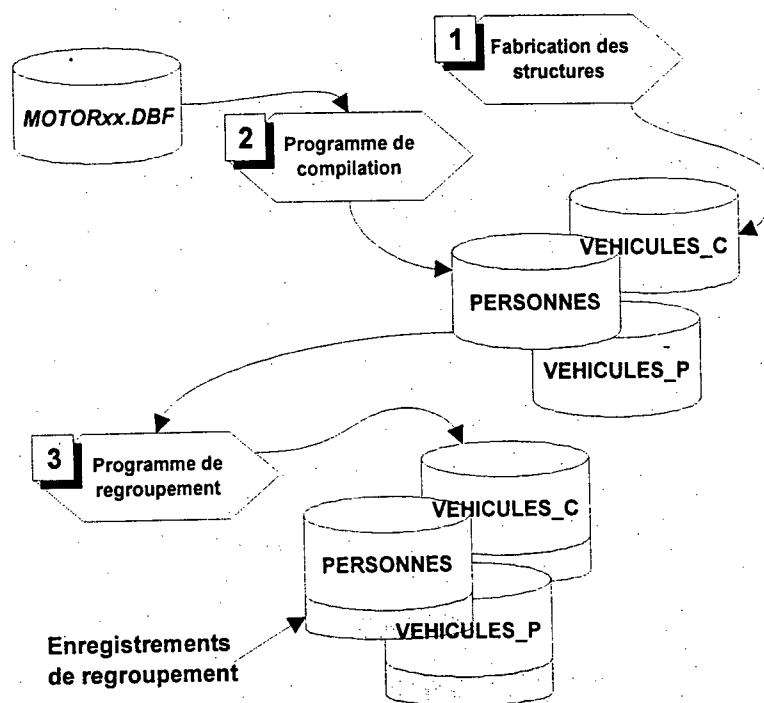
1 Fabrication des structures

MOTORxx.DBF

2 Programme de compilation

VEHICULES_C

PERSONNES

VEHICULES_P

3 Programme de regroupement

VEHICULES_C

PERSONNES

VEHICULES_P

Enregistrements de regroupement